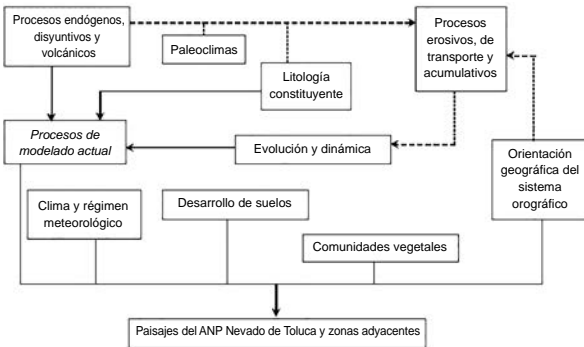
Procesos endógenos, disyuntivos y volcánicos

Paleoclimas

Litología constituyente

Procesos erosivos, de transporte y acumulativos

Procesos de modelado actual

Evolución y dinámica

Orientación geográfica del sistema orográfico

Clima y régimen meteorológico

Desarrollo de suelos

Comunidades vegetales

Paisajes del ANP Nevado de Toluca y zonas adyacentes